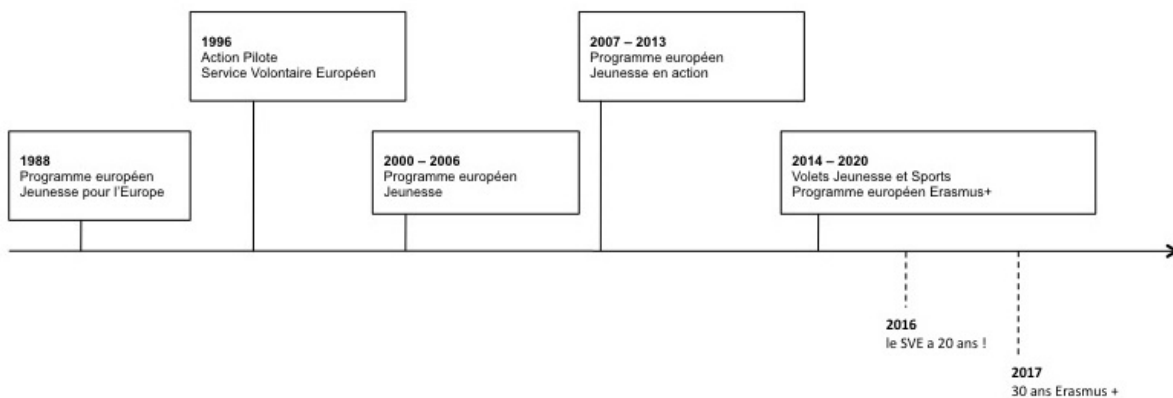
1996
Action Pilote
Service Volontaire Européen

2007 – 2013
Programme européen
Jeunesse en action

1988
Programme européen
Jeunesse pour l'Europe

2000 – 2006
Programme européen
Jeunesse

2014 – 2020
Volets Jeunesse et Sports
Programme européen Erasmus+

2016
le SVE a 20 ans !

2017
30 ans Erasmus +